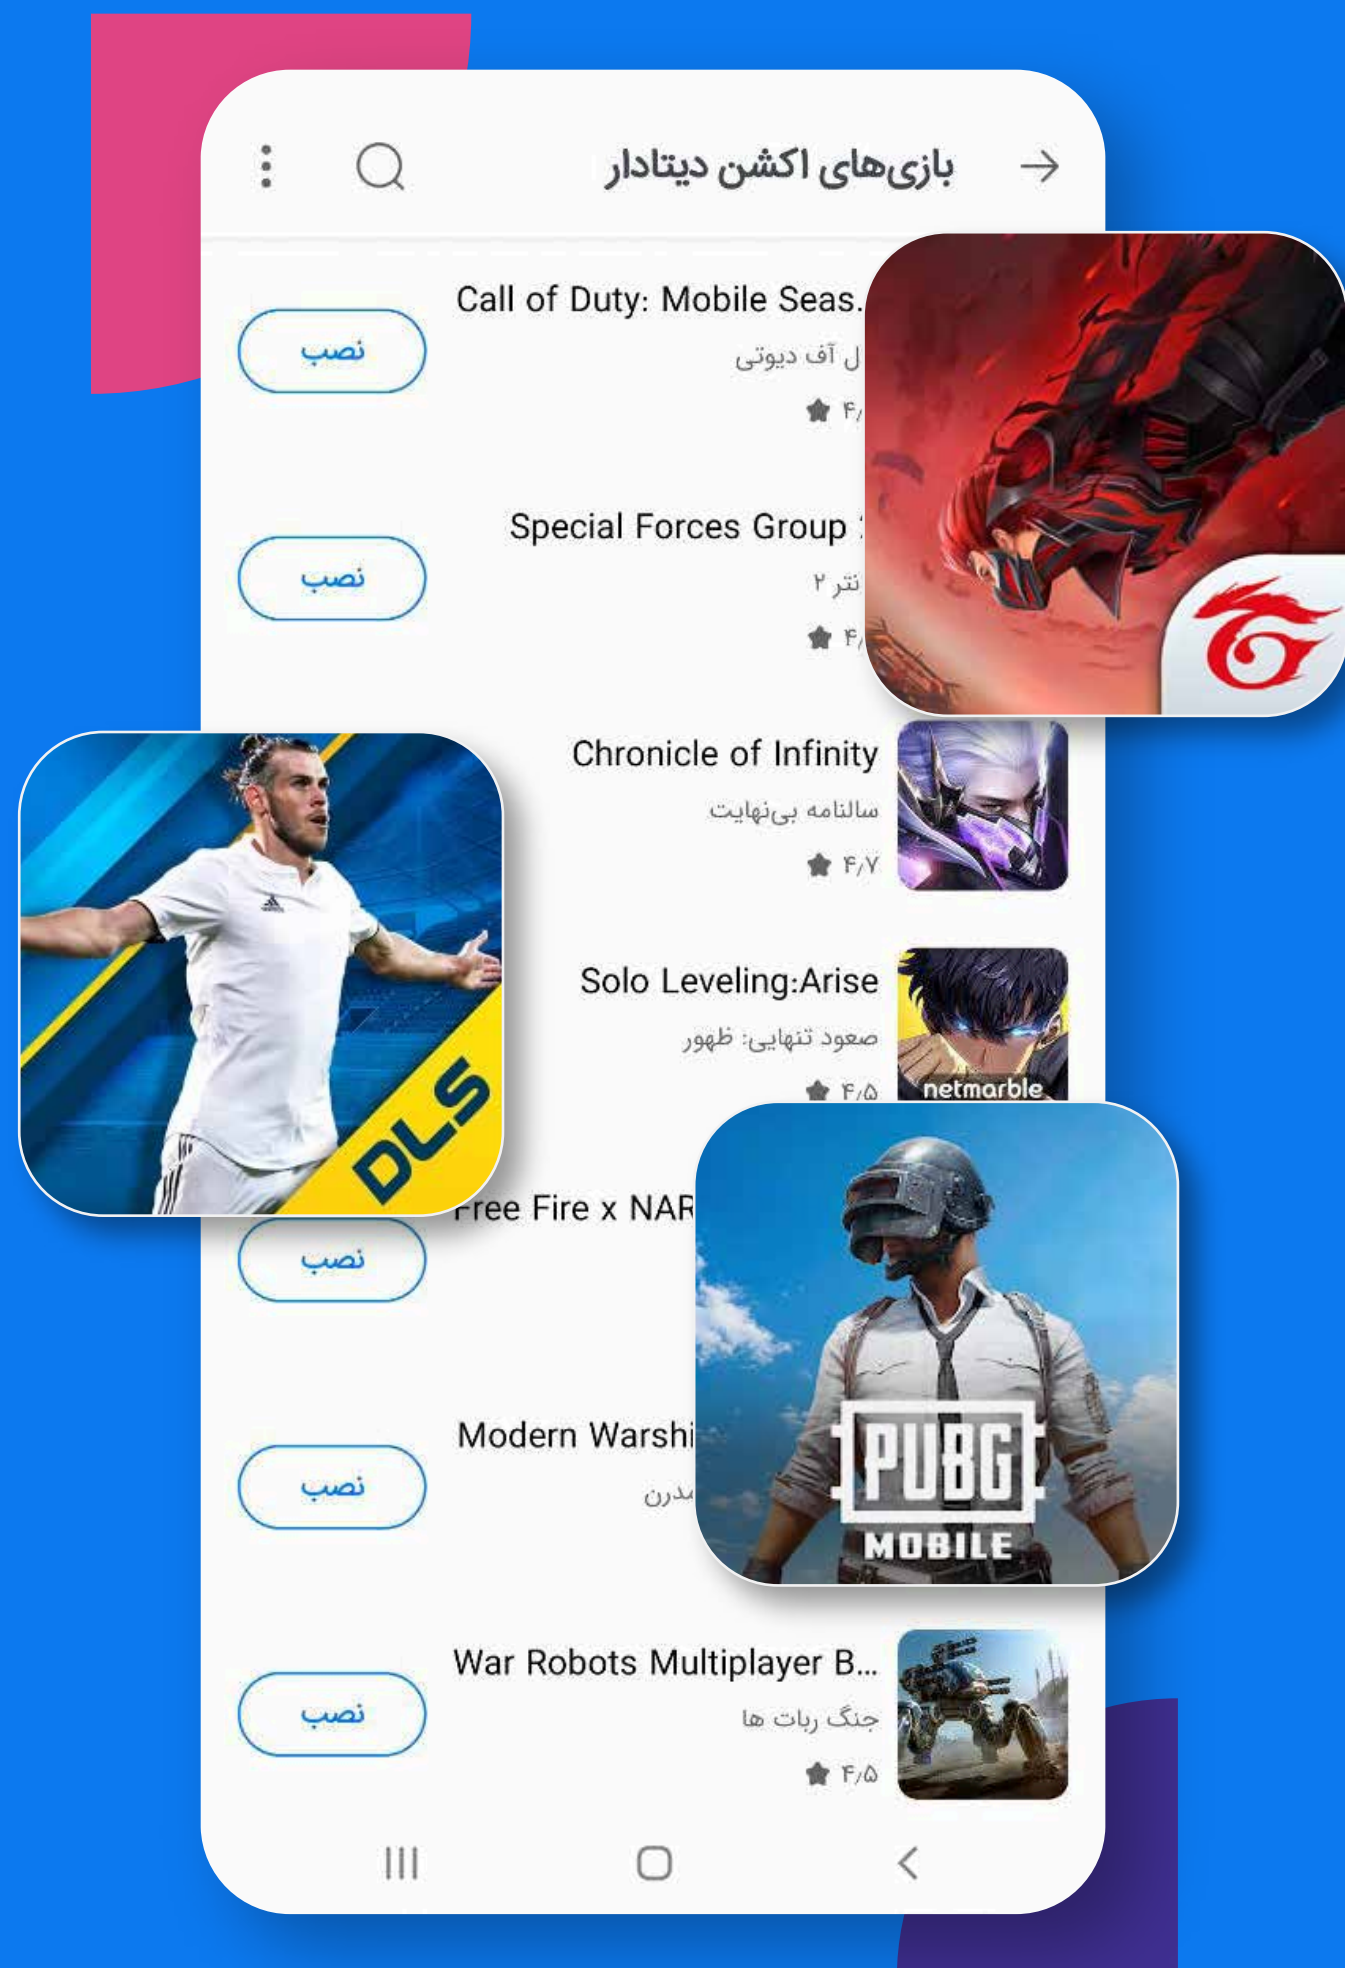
بازی‌های اکشن دیتادار

Call of Duty: Mobile Seas.
ل آف دیوتی
۴/

نصب

Special Forces Group
نتر ۲
۴/

نصب

Chronicle of Infinity
سالنامه بی‌نهایت
۴/۷

Solo Leveling:Arise
صعود تنهایی: ظهور
۴/۵

netmarble

DLS

Free Fire x NAR

نصب

Modern Warshi
مدرن

نصب

PUBG MOBILE

War Robots Multiplayer B...
جنگ ربات ها
۴/۵

نصب